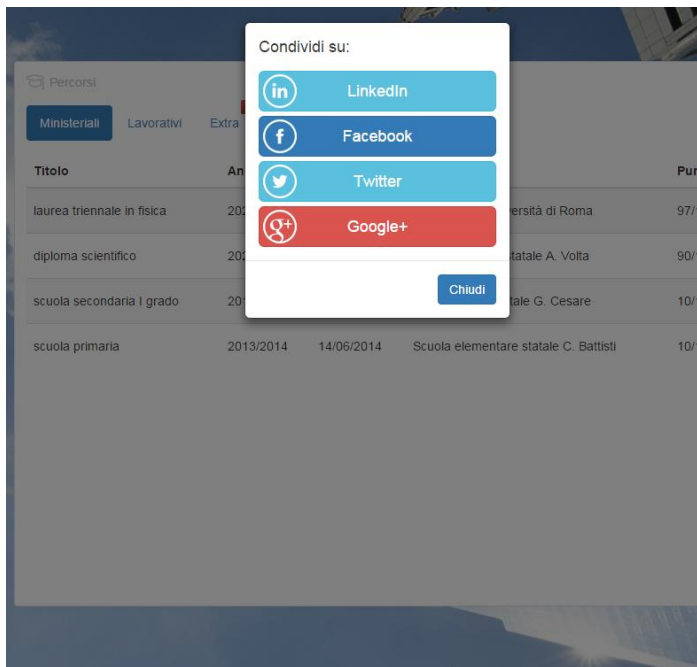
Condividi su:

LinkedIn

Facebook

Twitter

Google+

Chiudi

Percorsi

Ministeriali Lavorativi Extra

| Titolo | An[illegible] | | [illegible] | Pu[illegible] |
|---|---|---|---|---|
| laurea triennale in fisica | 20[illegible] | | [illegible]ersità di Roma | 97/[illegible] |
| diploma scientifico | 20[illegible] | | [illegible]tatale A. Volta | 90/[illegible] |
| scuola secondaria I grado | 20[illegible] | | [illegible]tale G. Cesare | 10/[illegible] |
| scuola primaria | 2013/2014 | 14/06/2014 | Scuola elementare statale C. Battisti | 10/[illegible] |